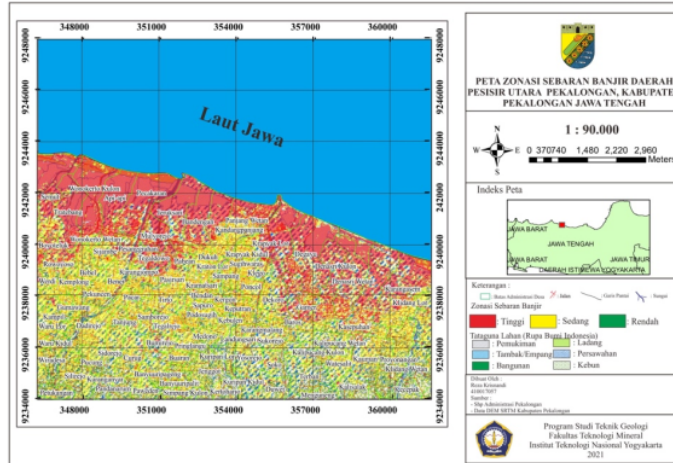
348000 351000 354000 357000 360000

9248000 9246000 9244000 9242000 9240000 9238000 9236000 9234000

9248000 9246000 9244000 9242000 9240000 9238000 9236000 9234000

Laut Jawa

348000 351000 354000 357000 360000

PETA ZONASI SEBARAN BANJIR DAERAH PESISIR UTARA PEKALONGAN, KABUPATE PEKALONGAN JAWA TENGAH

1 : 90.000

W E N S

0 370740 1,480 2,220 2,960 Meters

Indeks Peta

JAWA BARAT
JAWA TENGAH
JAWA BARAT
JAWA TIMUR
DAERAH ISTIMEWA YOGYAKARTA

Keterangan :
Batas Administrasi Desa
Jalan
Garis Pantai
Sungai

Zonasi Sebaran Banjir
Tinggi
Sedang
Rendah

Tataguna Lahan (Rupa Bumi Indonesia)
Pemukiman
Ladang
Tambak/Empang
Persawahan
Bangunan
Kebun

Dibuat Oleh :
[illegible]
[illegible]
Sumber :
- Shp Administrasi Pekalongan
- Data DEM SRTM Kabupaten Pekalongan

Program Studi Teknik Geologi
Fakultas Teknologi Mineral
Institut Teknologi Nasional Yogyakarta
2021